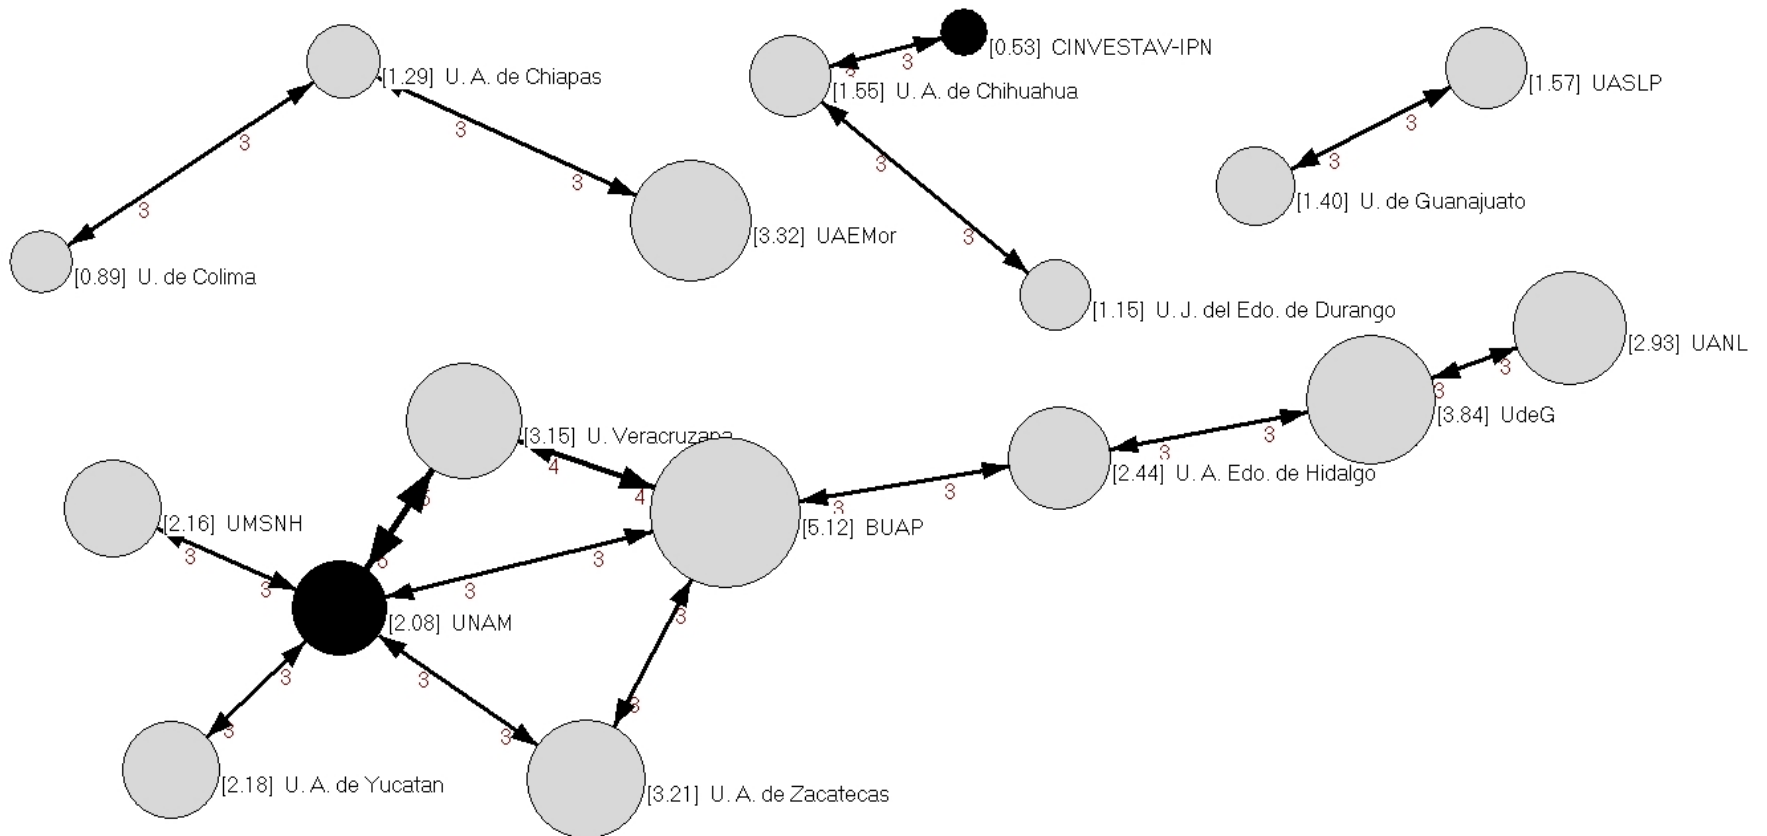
[1.29] U. A. de Chiapas

3

3

3

3

[0.89] U. de Colima

[3.32] UAEMor

[0.53] CINVESTAV-IPN

3

3

[1.55] U. A. de Chihuahua

3

3

[1.15] U. J. del Edo. de Durango

[1.57] UASLP

3

3

[1.40] U. de Guanajuato

[2.93] UANL

3

3

[3.84] UdeG

3

3

[2.44] U. A. Edo. de Hidalgo

3

3

[3.15] U. Veracruzana

4

4

[5.12] BUAP

5

5

[2.16] UMSNH

3

3

3

3

[2.08] UNAM

3

3

3

3

3

3

[2.18] U. A. de Yucatan

[3.21] U. A. de Zacatecas